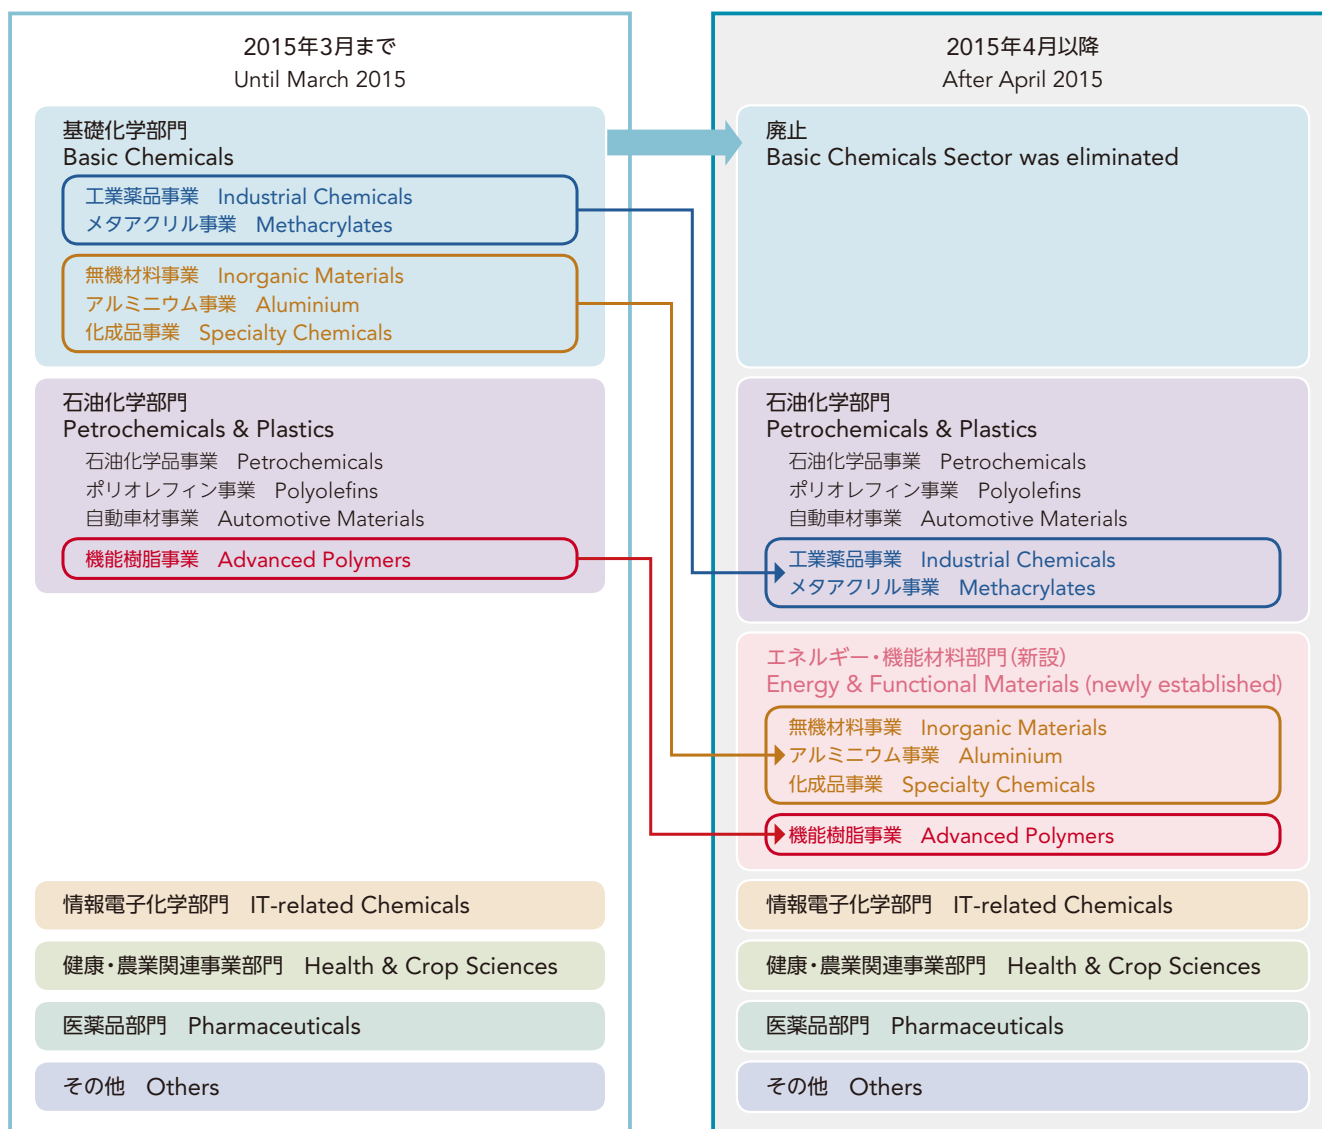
2015年3月まで
Until March 2015

基礎化学部門
Basic Chemicals

工業薬品事業 Industrial Chemicals
メタアクリル事業 Methacrylates

無機材料事業 Inorganic Materials
アルミニウム事業 Aluminium
化成品事業 Specialty Chemicals

石油化学部門
Petrochemicals & Plastics

石油化学品事業 Petrochemicals
ポリオレフィン事業 Polyolefins
自動車材事業 Automotive Materials

機能樹脂事業 Advanced Polymers

情報電子化学部門 IT-related Chemicals

健康・農業関連事業部門 Health & Crop Sciences

医薬品部門 Pharmaceuticals

その他 Others

2015年4月以降
After April 2015

廃止
Basic Chemicals Sector was eliminated

石油化学部門
Petrochemicals & Plastics

石油化学品事業 Petrochemicals
ポリオレフィン事業 Polyolefins
自動車材事業 Automotive Materials

工業薬品事業 Industrial Chemicals
メタアクリル事業 Methacrylates

エネルギー・機能材料部門(新設)
Energy & Functional Materials (newly established)

無機材料事業 Inorganic Materials
アルミニウム事業 Aluminium
化成品事業 Specialty Chemicals

機能樹脂事業 Advanced Polymers

情報電子化学部門 IT-related Chemicals

健康・農業関連事業部門 Health & Crop Sciences

医薬品部門 Pharmaceuticals

その他 Others